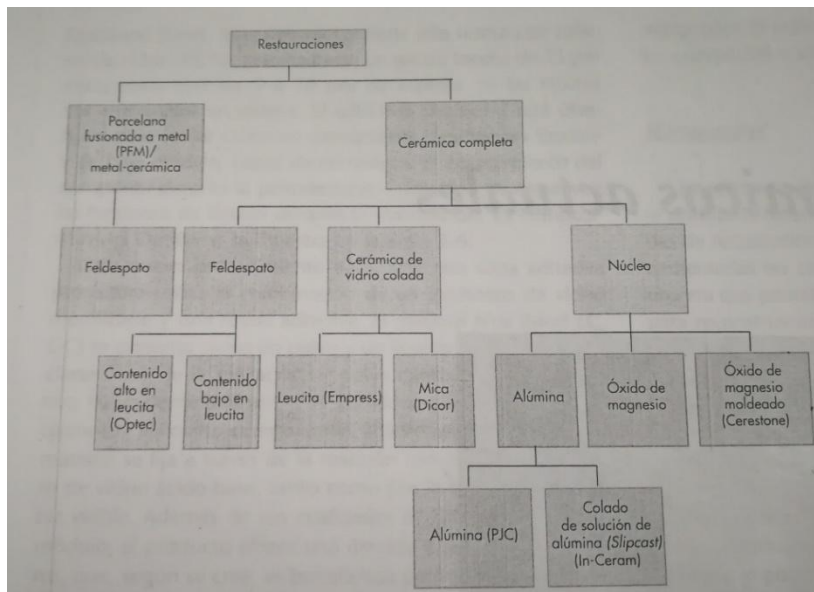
Restauraciones

Porcelana fusionada a metal (PFM)/ metal-cerámica

Cerámica completa

Feldespato

Feldespato

Cerámica de vidrio colada

Núcleo

Contenido alto en leucita (Optec)

Contenido bajo en leucita

Leucita (Empress)

Mica (Dicor)

Alúmina

Óxido de magnesio

Óxido de magnesio moldeado (Cerestone)

Alúmina (PJC)

Colado de solución de alúmina (*Slipcast*) (In-Ceram)